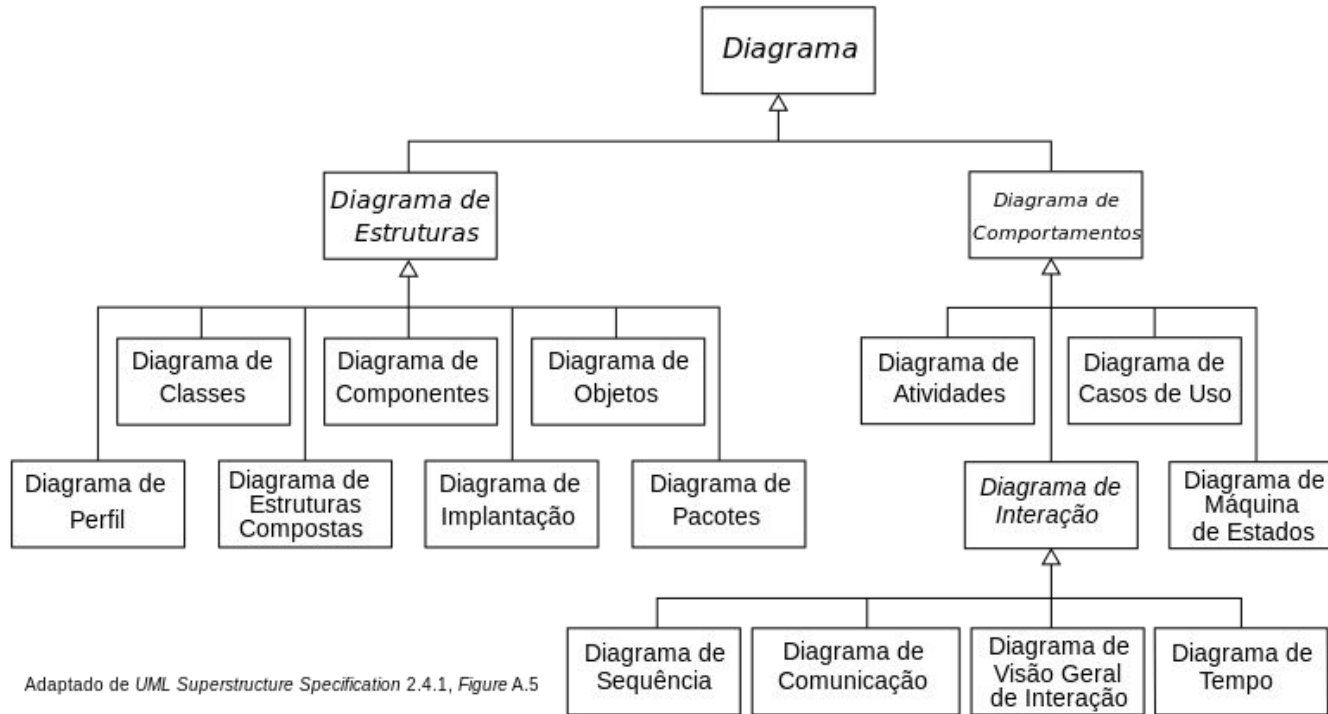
Diagrama

Diagrama de Estruturas

Diagrama de Comportamentos

Diagrama de Classes

Diagrama de Componentes

Diagrama de Objetos

Diagrama de Atividades

Diagrama de Casos de Uso

Diagrama de Perfil

Diagrama de Estruturas Compostas

Diagrama de Implantação

Diagrama de Pacotes

Diagrama de Interação

Diagrama de Máquina de Estados

Diagrama de Sequência

Diagrama de Comunicação

Diagrama de Visão Geral de Interação

Diagrama de Tempo

Adaptado de UML Superstructure Specification 2.4.1, Figure A.5